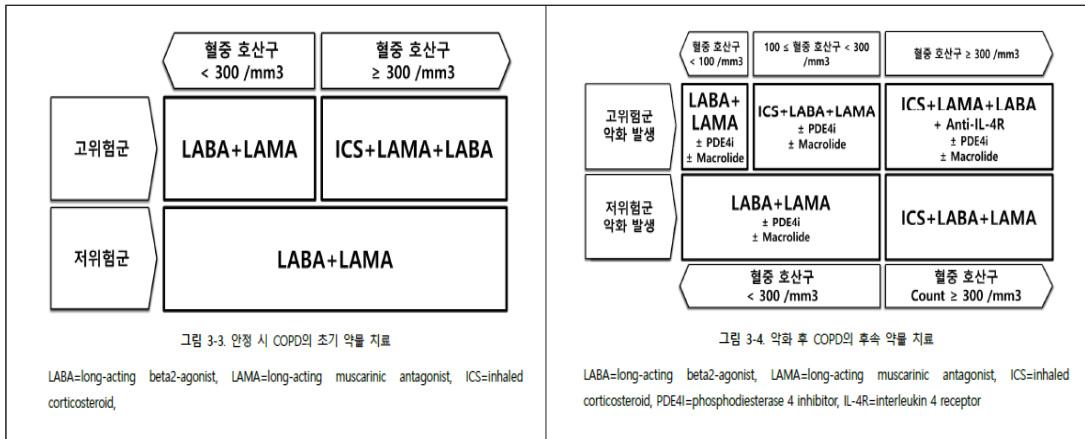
혈중 호산구 < 300 /mm3

혈중 호산구 ≥ 300 /mm3

고위험군

LABA+LAMA

ICS+LAMA+LABA

저위험군

LABA+LAMA

그림 3-3. 안정 시 COPD의 초기 약물 치료

LABA=long-acting beta2-agonist, LAMA=long-acting muscarinic antagonist, ICS=inhaled corticosteroid,

혈중 호산구 < 100 /mm3

100 ≤ 혈중 호산구 < 300 /mm3

혈중 호산구 ≥ 300 /mm3

고위험군 악화 발생

LABA+LAMA
± PDE4i
± Macrolide

ICS+LABA+LAMA
± PDE4i
± Macrolide

ICS+LAMA+LABA
+ Anti-IL-4R
± PDE4i
± Macrolide

저위험군 악화 발생

LABA+LAMA
± PDE4i
± Macrolide

ICS+LABA+LAMA

혈중 호산구 < 300 /mm3

혈중 호산구 Count ≥ 300 /mm3

그림 3-4. 악화 후 COPD의 후속 약물 치료

LABA=long-acting beta2-agonist, LAMA=long-acting muscarinic antagonist, ICS=inhaled corticosteroid, PDE4I=phosphodiesterase 4 inhibitor, IL-4R=interleukin 4 receptor